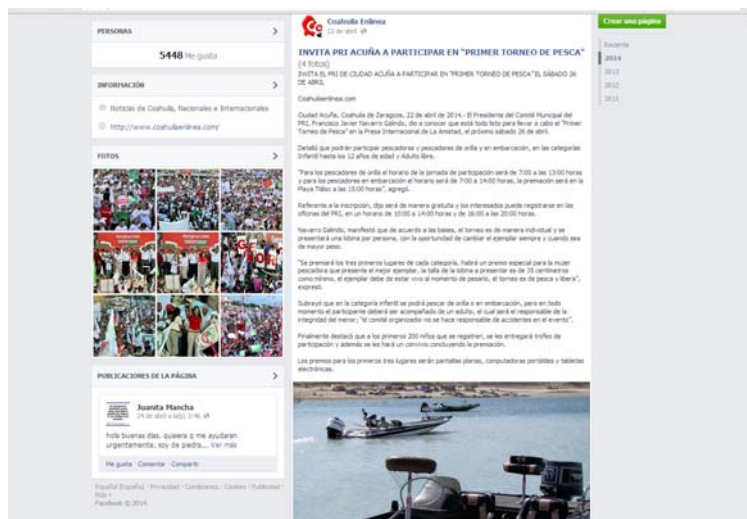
PERSONAS

5448 Me gusta

INFORMACIÓN

Noticias de Coahuila, Nacionales e Internacionales

http://www.coahuilaenlinea.com/

FOTOS

PUBLICACIONES DE LA PÁGINA

Juanita Mancha
24 de abril a la(s) 0:46

hola buenas dias. quisiera q me ayudaran urgentamente. soy de piedra... Ver más

Me gusta · Comentar · Compartir

Español (España) · Privacidad · Condiciones · Cookies · Publicidad · Más
Facebook © 2014

Coahuila Enlínea
22 de abril

INVITA PRI ACUÑA A PARTICIPAR EN "PRIMER TORNEO DE PESCA"

(4 fotos)

INVITA EL PRI DE CIUDAD ACUÑA A PARTICIPAR EN "PRIMER TORNEO DE PESCA" EL SÁBADO 26 DE ABRIL.

Coahuilaenlinea.com

Ciudad Acuña, Coahuila de Zaragoza, 22 de abril de 2014.- El Presidente del Comité Municipal del PRI, Francisco Javier Navarro Galindo, dio a conocer que está todo listo para llevar a cabo el "Primer Torneo de Pesca" en la Presa Internacional de La Amistad, el próximo sábado 26 de abril.

Detalló que podrán participar pescadoras y pescadores de orilla y en embarcación, en las categorías Infantil hasta los 12 años de edad y Adulto libre.

"Para los pescadores de orilla el horario de la jornada de participación será de 7:00 a las 13:00 horas y para los pescadores en embarcación el horario será de 7:00 a 14:00 horas, la premiación será en la Playa Tláloc a las 15:00 horas", agregó.

Referente a la inscripción, dijo será de manera gratuita y los interesados pueda registrarse en las oficinas del PRI, en un horario de 10:00 a 14:00 horas y de 16:00 a las 20:00 horas.

Navarro Galindo, manifestó que de acuerdo a las bases, el torneo es de manera individual y se presentará una lobina por persona, con la oportunidad de cambiar el ejemplar siempre y cuando sea de mayor peso.

"Se premiará los tres primeros lugares de cada categoría, habrá un premio especial para la mujer pescadora que presente el mejor ejemplar, la talla de la lobina a presentar es de 35 centímetros como mínimo, el ejemplar debe de estar vivo al momento de pesarlo, el torneo es de pesca y libera", expresó.

Subrayó que en la categoría infantil se podrá pescar de orilla o en embarcación, pero en todo momento el participante deberá ser acompañado de un adulto, el cual será el responsable de la integridad del menor; "el comité organizador no se hace responsable de accidentes en el evento".

Finalmente destacó que a los primeros 200 niños que se registren, se les entregará trofeo de participación y además se les hará un convivio concluyendo la premiación.

Los premios para los primeros tres lugares serán pantallas planas, computadoras portátiles y tabletas electrónicas.

Crear una página

Reciente
2014
2013
2012
2011